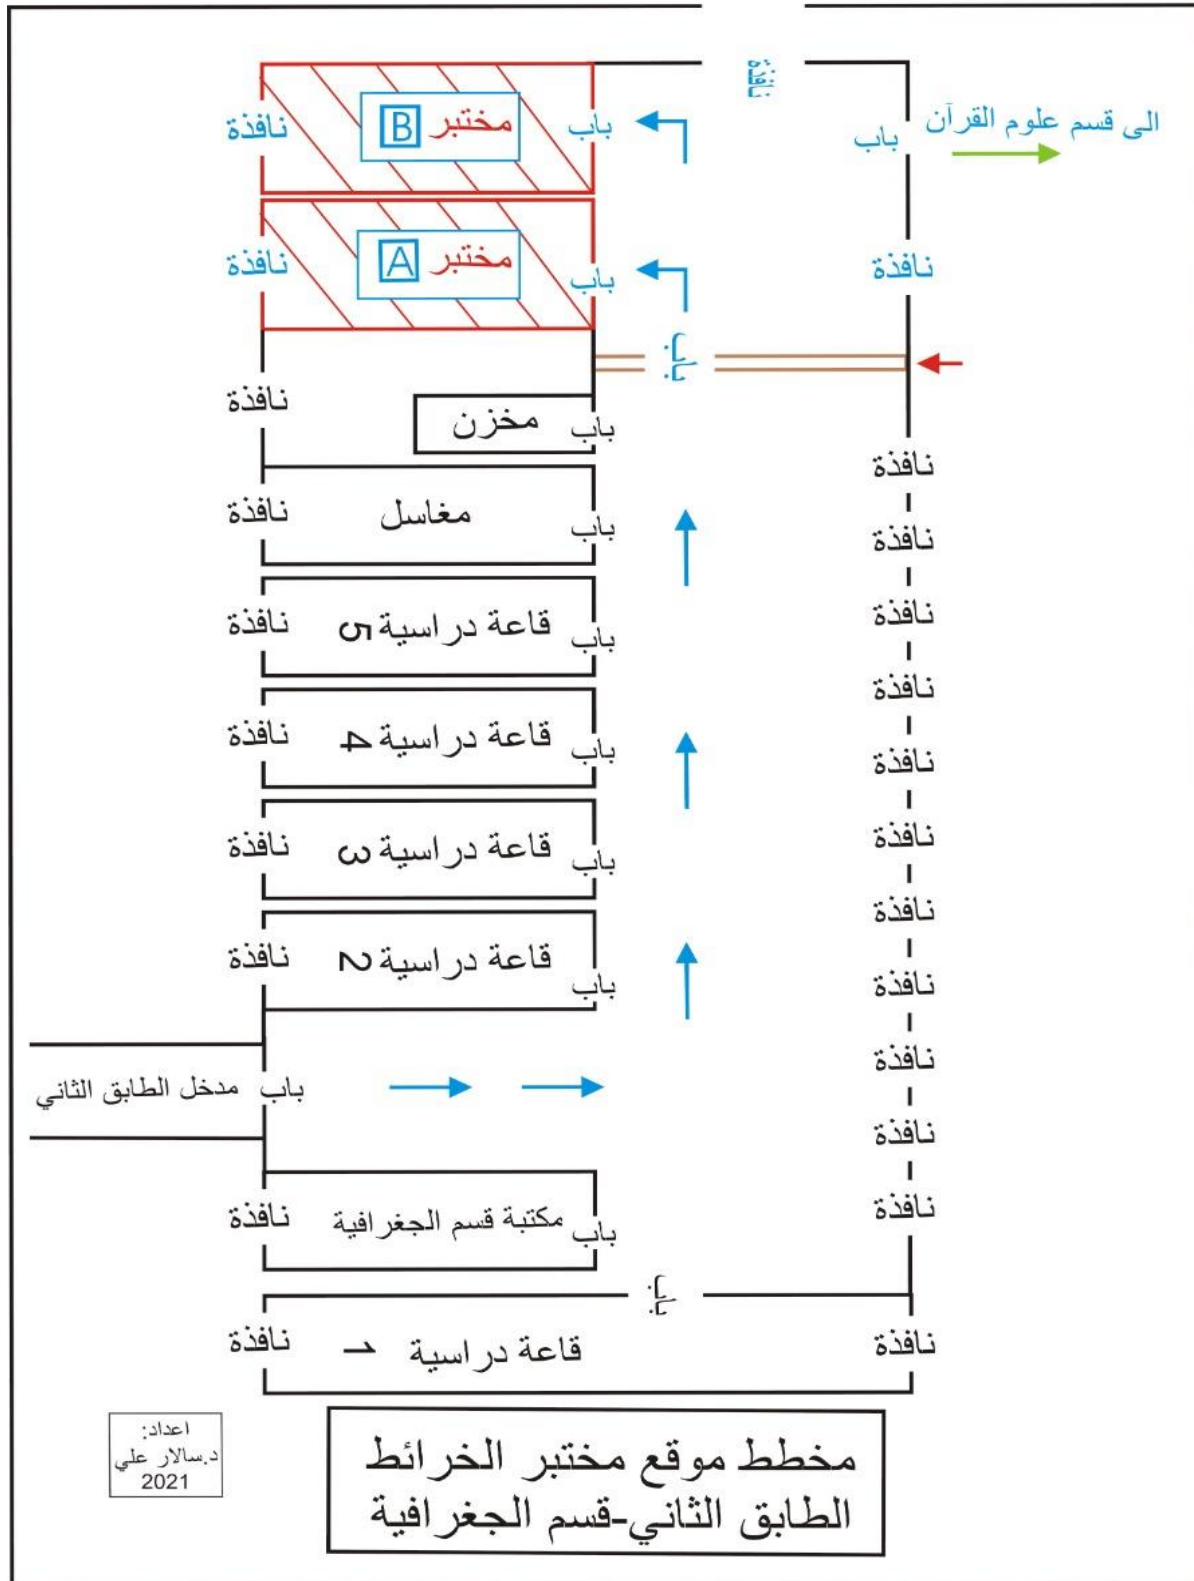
نافذة

باب

الى قسم علوم القرآن

نافذة

مختبر B

باب

نافذة

مختبر A

باب

نافذة

باب

باب

نافذة

مخزن

باب

نافذة

مغاسل

باب

نافذة

نافذة

قاعة دراسية ٥

باب

نافذة

نافذة

قاعة دراسية ٤

باب

نافذة

نافذة

قاعة دراسية ٣

باب

نافذة

نافذة

قاعة دراسية ٢

باب

نافذة

مدخل الطابق الثاني باب

نافذة

نافذة

نافذة

مكتبة قسم الجغرافية

باب

نافذة

باب

نافذة

قاعة دراسية ١

نافذة

اعداد:
د.سالار علي
2021

مخطط موقع مختبر الخرائط
الطابق الثاني-قسم الجغرافية